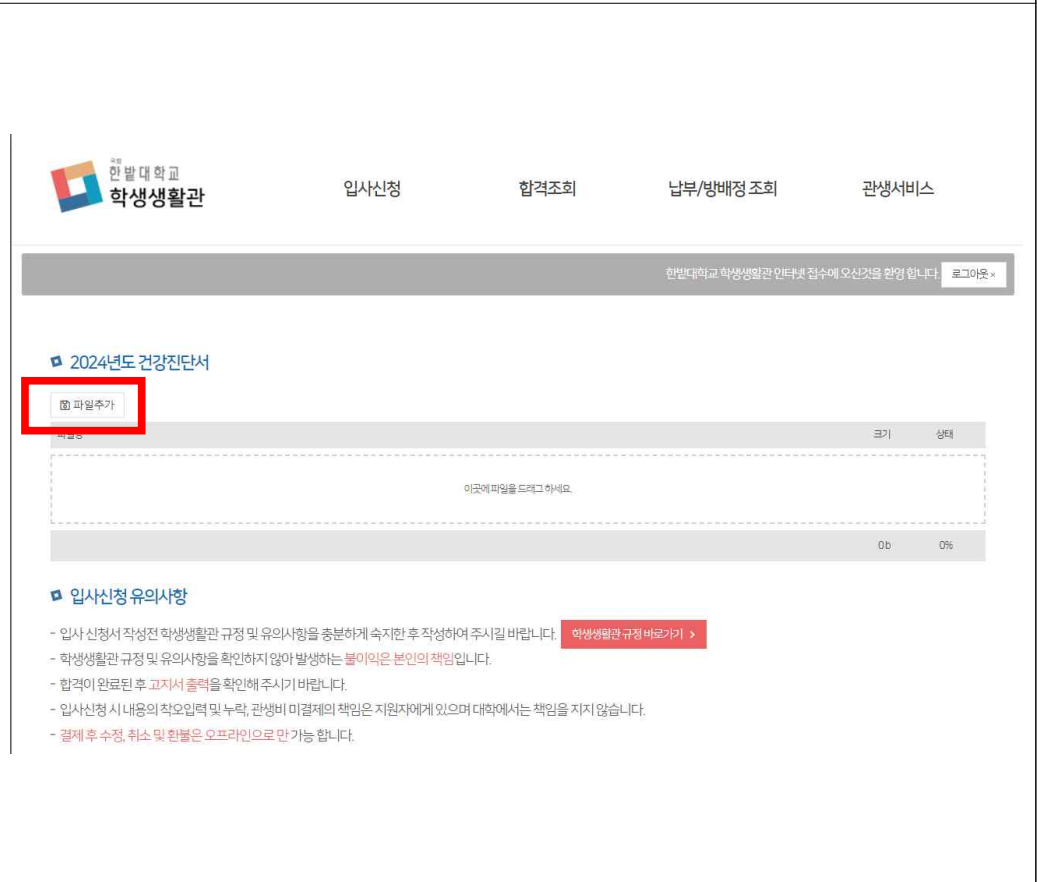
국립 한밭대학교 학생생활관

입사신청 합격조회 납부/방배정 조회 관생서비스

한밭대학교 학생생활관 인터넷 접수에 오신것을 환영 합니다. 로그아웃 ×

2024년도 건강진단서

파일추가

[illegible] 크기 상태

이곳에 파일을 드래그 하세요.

0b 0%

입사신청 유의사항

- 입사 신청서 작성전 학생생활관 규정 및 유의사항을 충분하게 숙지한 후 작성하여 주시길 바랍니다. 학생생활관 규정 바로가기 >

- 학생생활관 규정 및 유의사항을 확인하지 않아 발생하는 불이익은 본인의 책임입니다.

- 합격이 완료된 후 고지서 출력을 확인해 주시기 바랍니다.

- 입사신청 시 내용의 착오입력 및 누락, 관생비 미결제의 책임은 지원자에게 있으며 대학에서는 책임을 지지 않습니다.

- 결제 후 수정, 취소 및 환불은 오프라인으로 만 가능 합니다.